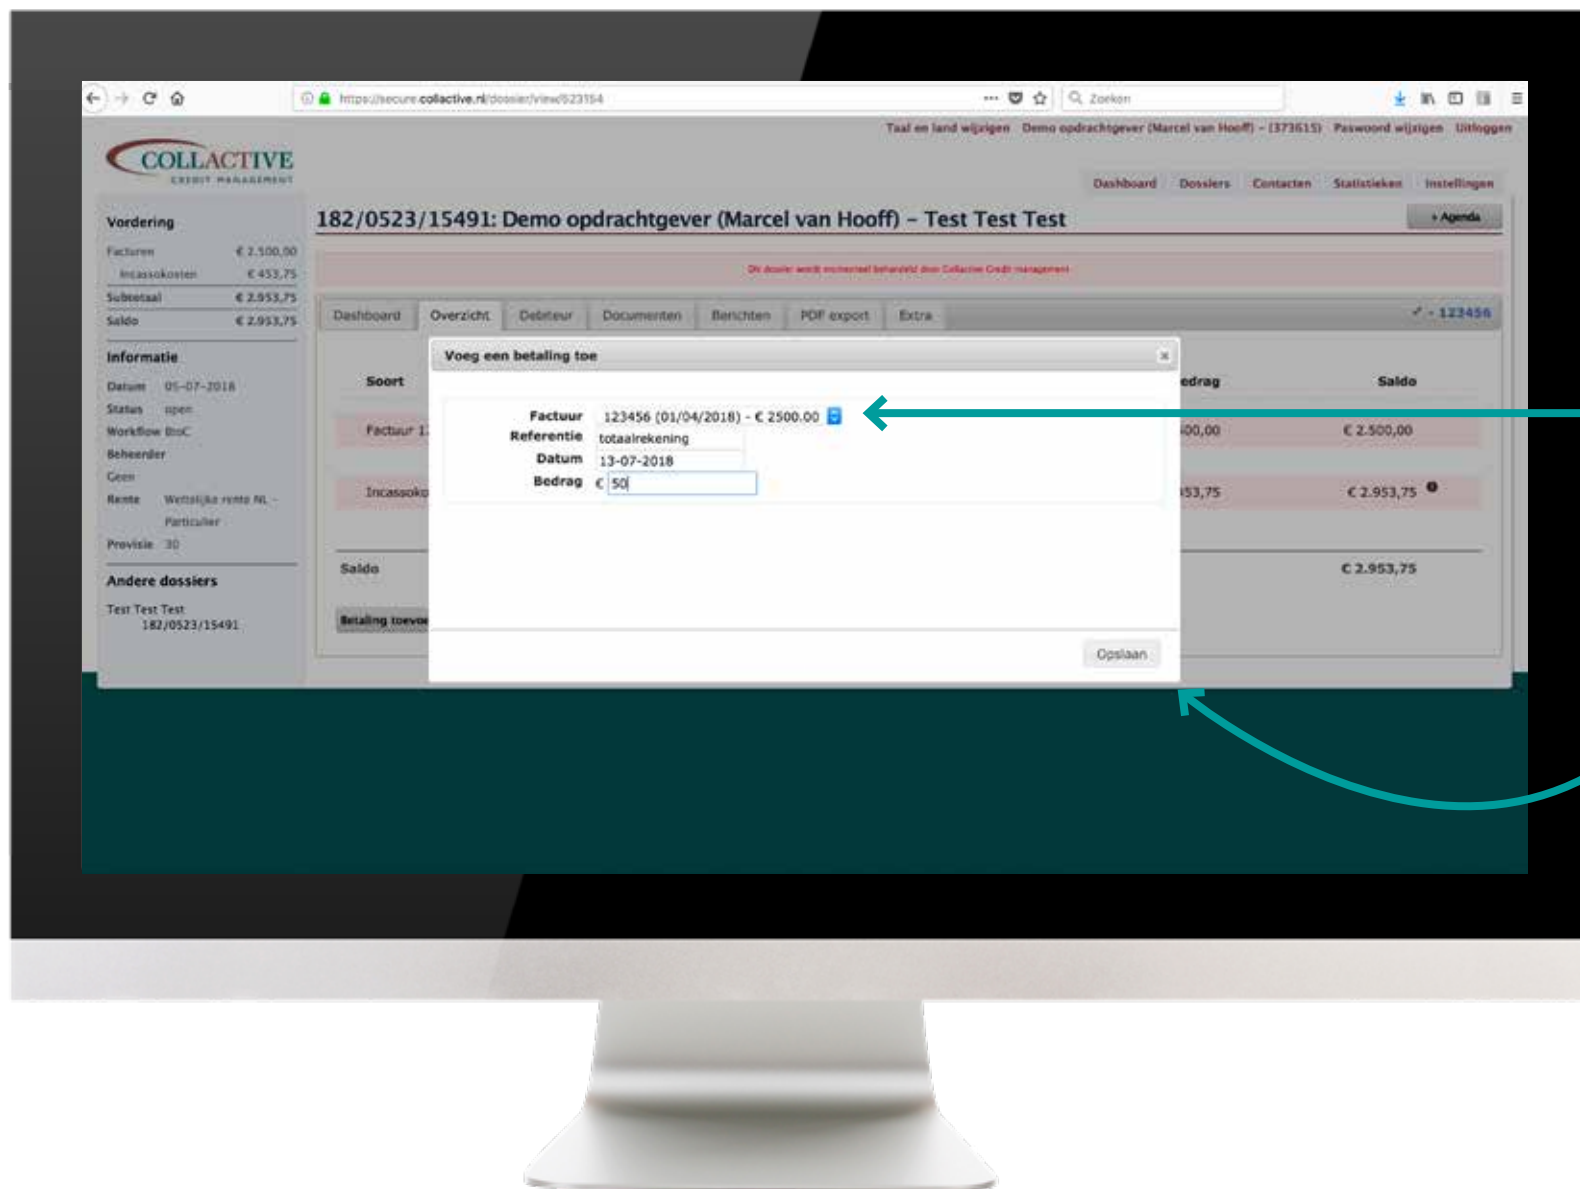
https://secure.collactive.nl/dossier/view/523154

Zoeken

Taal en land wijzigen Demo opdrachtgever (Marcel van Hooff) - (373615) Paswoord wijzigen Uitloggen

COLLACTIVE
CREDIT MANAGEMENT

Dashboard Dossiers Contacten Statistieken Instellingen

Vordering

| Facturen | € 2.500,00 |
|---|---|
| Incassokosten | € 453,75 |
| Subtotaal | € 2.953,75 |
| Saldo | € 2.953,75 |

Informatie

Datum 05-07-2018
Status open
Workflow BtoC
Beheerder
Geen
Rente Wettelijke rente NL - Particulier
Provisie 30

Andere dossiers

Test Test Test
182/0523/15491

182/0523/15491: Demo opdrachtgever (Marcel van Hooff) - Test Test Test

+ Agenda

Dit dossier wordt momenteel behandeld door Collactive Credit management

Dashboard Overzicht Debiteur Documenten Berichten PDF export Extra

- 123456

Soort

Factuur 1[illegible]

Incassoko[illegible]

Saldo

Betaling toevo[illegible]

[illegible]edrag

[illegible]00,00

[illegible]53,75

Saldo

€ 2.500,00

€ 2.953,75

€ 2.953,75

Voeg een betaling toe

Factuur 123456 (01/04/2018) - € 2500.00
Referentie totaalrekening
Datum 13-07-2018
Bedrag € 50

Opslaan